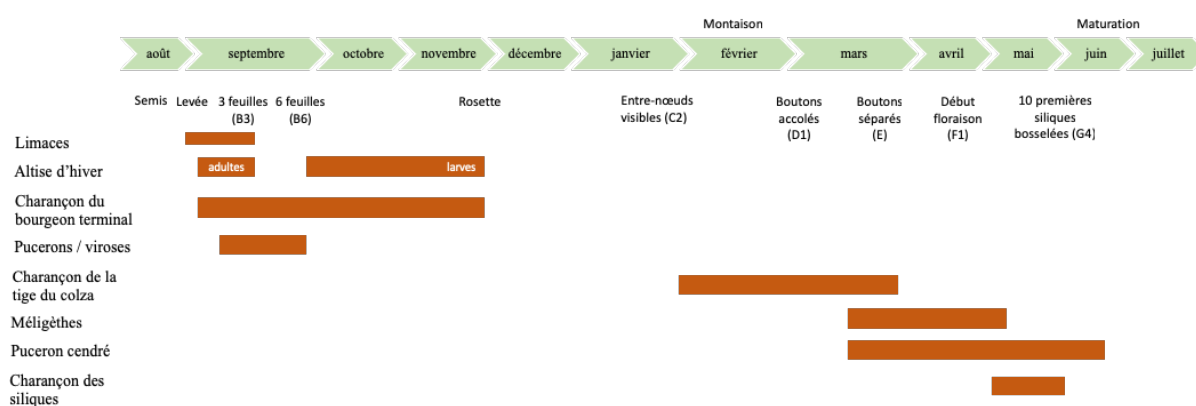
Montaison

Maturation

août | septembre | octobre | novembre | décembre | janvier | février | mars | avril | mai | juin | juillet

Semis Levée 3 feuilles (B3) 6 feuilles (B6) Rosette Entre-nœuds visibles (C2) Boutons accolés (D1) Boutons séparés (E) Début floraison (F1) 10 premières siliques bosselées (G4)

Limaces

Altise d'hiver

adultes

larves

Charançon du bourgeon terminal

Pucerons / viroses

Charançon de la tige du colza

Méligèthes

Puceron cendré

Charançon des siliques